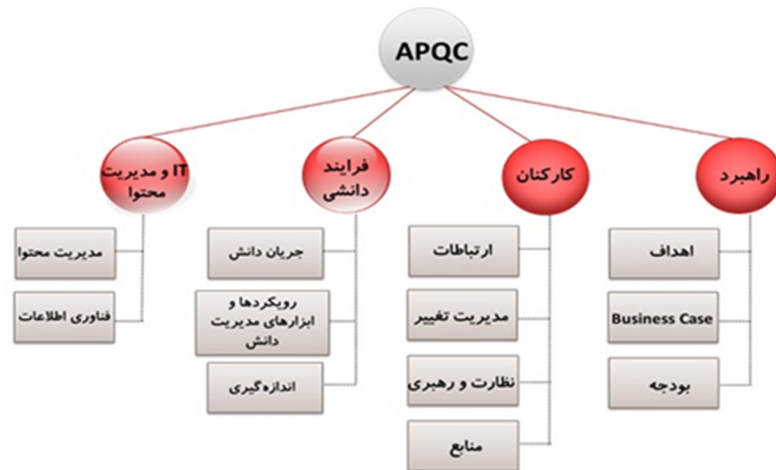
APQC

راهبرد

اهداف

Business Case

بودجه

کارکنان

ارتباطات

مدیریت تغییر

نظارت و رهبری

منابع

فرایند دانشی

جریان دانش

رویکردها و ابزارهای مدیریت دانش

اندازه گیری

IT و مدیریت محتوا

مدیریت محتوا

فناوری اطلاعات